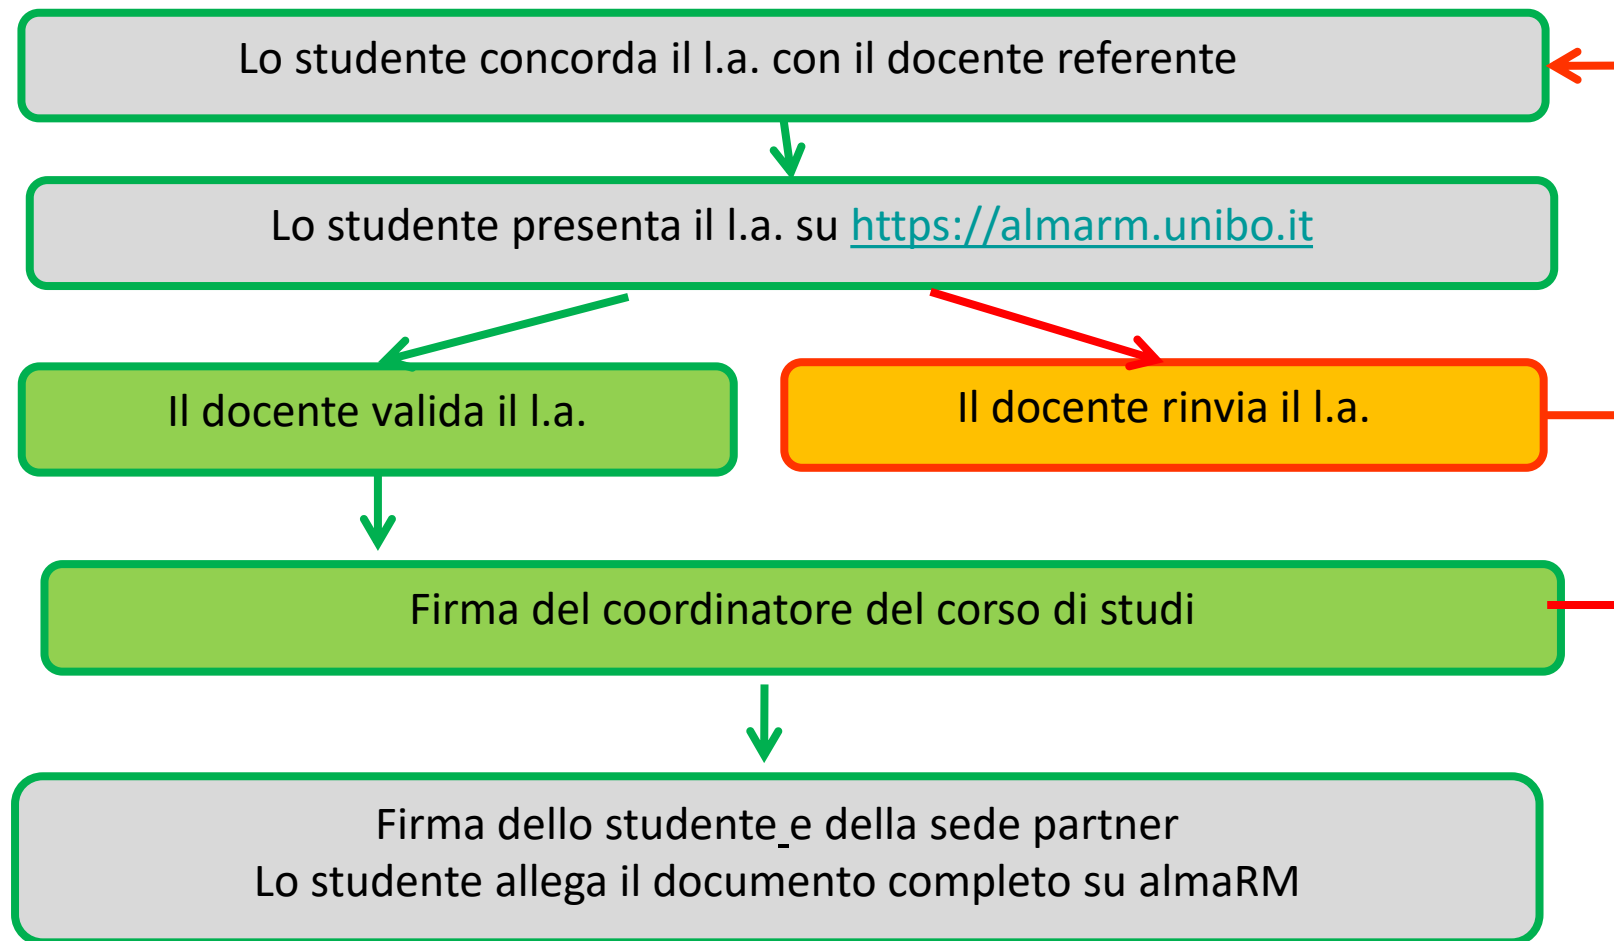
Lo studente concorda il l.a. con il docente referente

Lo studente presenta il l.a. su https://almarm.unibo.it

Il docente valida il l.a.

Il docente rinvia il l.a.

Firma del coordinatore del corso di studi

Firma dello studente e della sede partner
Lo studente allega il documento completo su almaRM